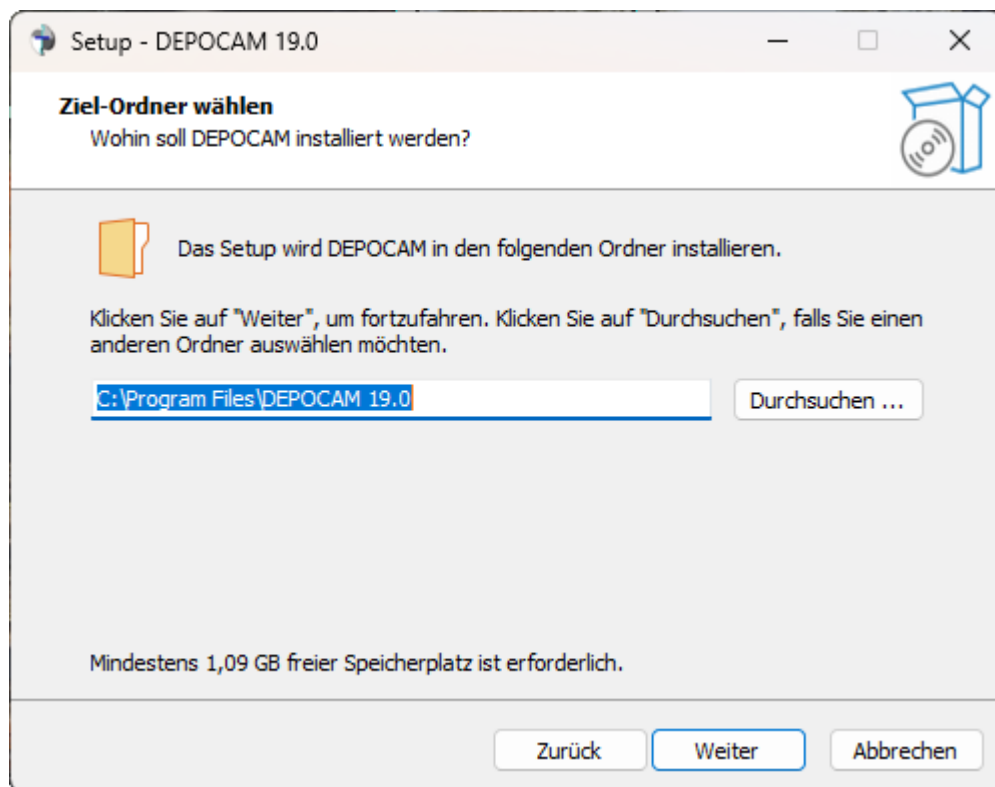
Setup - DEPOCAM 19.0

Ziel-Ordner wählen
Wohin soll DEPOCAM installiert werden?

Das Setup wird DEPOCAM in den folgenden Ordner installieren.

Klicken Sie auf "Weiter", um fortzufahren. Klicken Sie auf "Durchsuchen", falls Sie einen anderen Ordner auswählen möchten.

C:\Program Files\DEPOCAM 19.0

Durchsuchen ...

Mindestens 1,09 GB freier Speicherplatz ist erforderlich.

Zurück

Weiter

Abbrechen